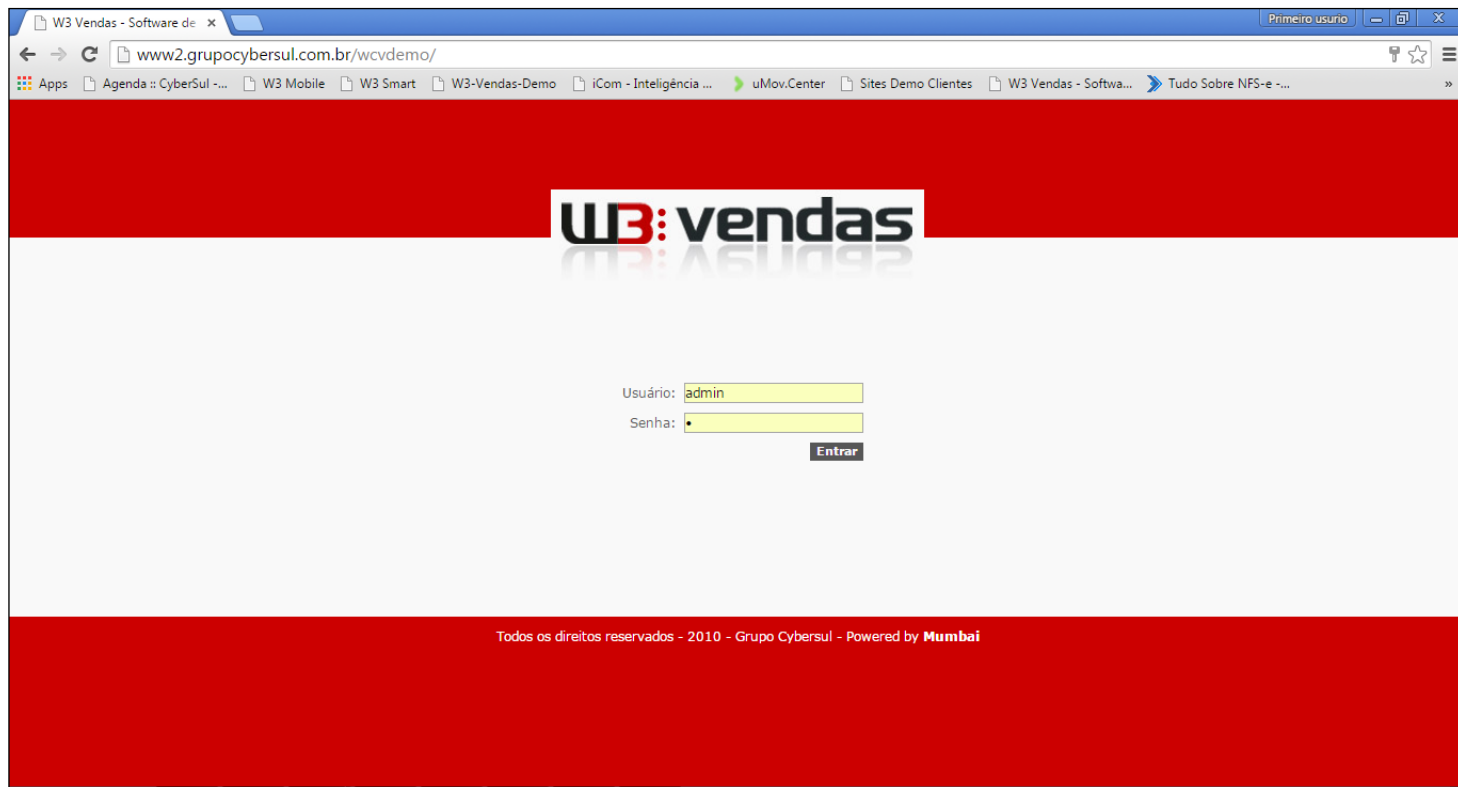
W3 Vendas - Software de ×

Primeiro usurio

www2.grupocybersul.com.br/wcvdemo/

Apps | Agenda :: CyberSul -... | W3 Mobile | W3 Smart | W3-Vendas-Demo | iCom - Inteligência ... | uMov.Center | Sites Demo Clientes | W3 Vendas - Softwa... | Tudo Sobre NFS-e -... »

W3:vendas

Usuário: admin

Senha: •

Entrar

Todos os direitos reservados - 2010 - Grupo Cybersul - Powered by **Mumbai**